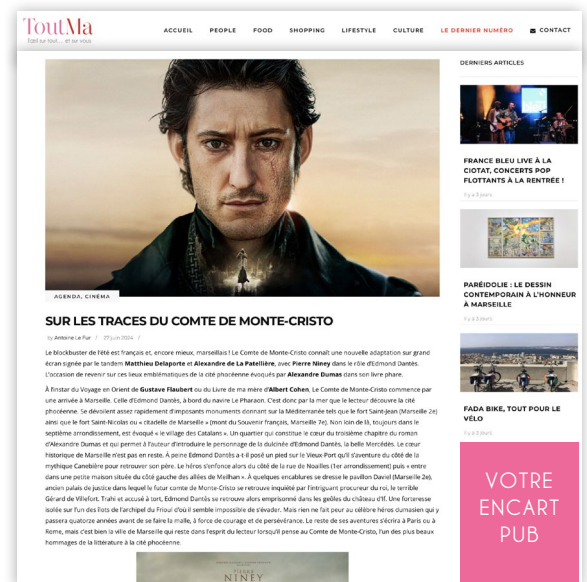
ToutMa
Édité sur tout… et sur vous

ACCUEIL PEOPLE FOOD SHOPPING LIFESTYLE CULTURE LE DERNIER NUMÉRO CONTACT

AGENDA, CINÉMA

SUR LES TRACES DU COMTE DE MONTE-CRISTO

by Antoine Le Pue / 27 juin 2024 /

Le blockbuster de l'été est français et, encore mieux, marseillais ! Le Comte de Monte-Cristo connaît une nouvelle adaptation sur grand écran signée par le tandem Matthieu Delaporte et Alexandre de La Patellière, avec Pierre Niney dans le rôle d'Edmond Dantès. L'occasion de revenir sur ces lieux emblématiques de la cité phocéenne évoqués par Alexandre Dumas dans son livre phare.

À l'instar du Voyage en Orient de Gustave Flaubert ou du Livre de ma mère d'Albert Cohen, Le Comte de Monte-Cristo commence par une arrivée à Marseille. Celle d'Edmond Dantès, à bord du navire Le Pharaon. C'est donc par la mer que le lecteur découvre la cité phocéenne. Se dévoilent assez rapidement d'imposants monuments donnant sur la Méditerranée tels que le fort Saint-Jean (Marseille 2e) ainsi que le fort Saint-Nicolas ou « citadelle de Marseille » (mont du Souvenir français, Marseille 7e). Non loin de là, toujours dans le septième arrondissement, est évoqué « le village des Catalans ». Un quartier qui constitue le cœur du troisième chapitre du roman d'Alexandre Dumas et qui permet à l'auteur d'introduire le personnage de la dulcinée d'Edmond Dantès, la belle Mercédès. Le cœur historique de Marseille n'est pas en reste. À peine Edmond Dantès a-t-il posé un pied sur le Vieux-Port qu'il s'aventure du côté de la mythique Canebière pour retrouver son père. Le héros s'enfonce alors du côté de la rue de Noailles (1er arrondissement) puis « entre dans une petite maison située du côté gauche des allées de Meilhan ». À quelques encablures se dresse le pavillon Daviel (Marseille 2e), ancien palais de justice dans lequel le futur comte de Monte-Cristo se retrouve inquiété par l'intrigant procureur du roi, le terrible Gérard de Villefort. Trahi et accusé à tort, Edmond Dantès se retrouve alors emprisonné dans les geôles du château d'If. Une forteresse isolée sur l'un des îlots de l'archipel du Frioul d'où il semble impossible de s'évader. Mais rien ne fait peur au célèbre héros dumasien qui y passera quatorze années avant de se faire la malle, à force de courage et de persévérance. Le reste de ses aventures s'écrira à Paris ou à Rome, mais c'est bien la ville de Marseille qui reste dans l'esprit du lecteur lorsqu'il pense au Comte de Monte-Cristo, l'un des plus beaux hommages de la littérature à la cité phocéenne.

PIERRE NINEY

DERNIERS ARTICLES

FRANCE BLEU LIVE À LA CIOTAT, CONCERTS POP FLOTTANTS À LA RENTRÉE !
Il y a 3 jours

PARÉIDOLIE : LE DESSIN CONTEMPORAIN À L'HONNEUR À MARSEILLE
Il y a 3 jours

FADA BIKE, TOUT POUR LE VÉLO
Il y a 3 jours

VOTRE ENCART PUB